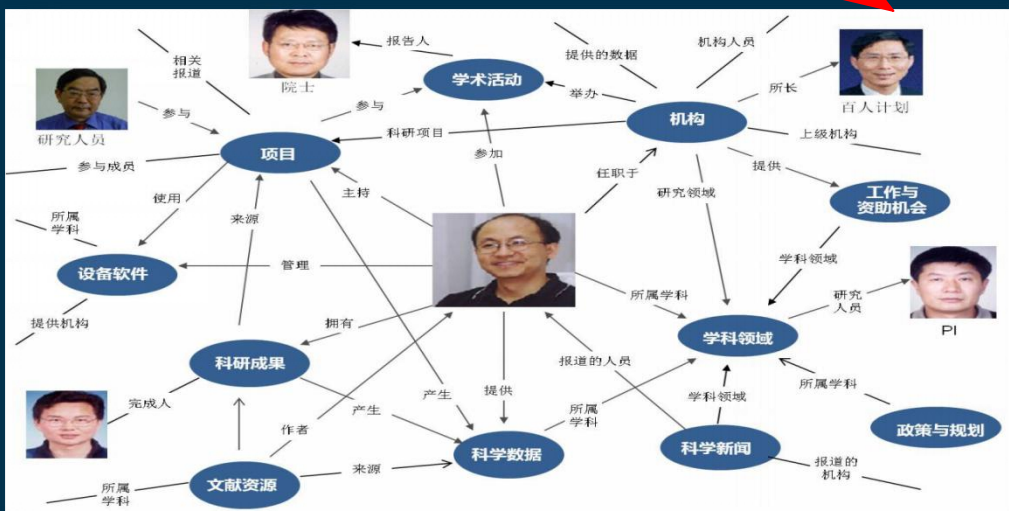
相关报道
报告人
院士
学术活动
提供的数据
机构人员
研究人员
参与
参与
举办
所长
百人计划
机构
科研项目
项目
参与成员
参加
上级机构
任职于
主持
提供
研究领域
使用
来源
工作与资助机会
所属学科
设备软件
管理
学科领域
提供机构
拥有
所属学科
研究人员
PI
科研成果
报道的人员
学科领域
完成人
产生
提供
产生
所属学科
学科领域
所属学科
政策与规划
作者
科学数据
科学新闻
文献资源
来源
所属学科
报道的机构